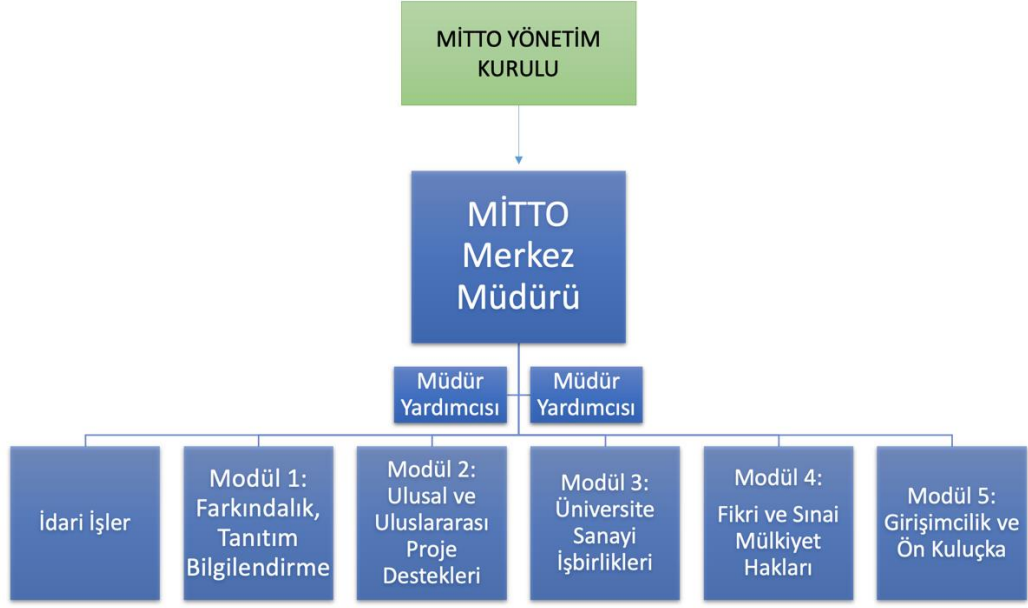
MİTTO YÖNETİM KURULU

MİTTO Merkez Müdürü

Müdür Yardımcısı

Müdür Yardımcısı

İdari İşler

Modül 1: Farkındalık, Tanıtım Bilgilendirme

Modül 2: Ulusal ve Uluslararası Proje Destekleri

Modül 3: Üniversite Sanayi İşbirlikleri

Modül 4: Fikri ve Sınai Mülkiyet Hakları

Modül 5: Girişimcilik ve Ön Kuluçka